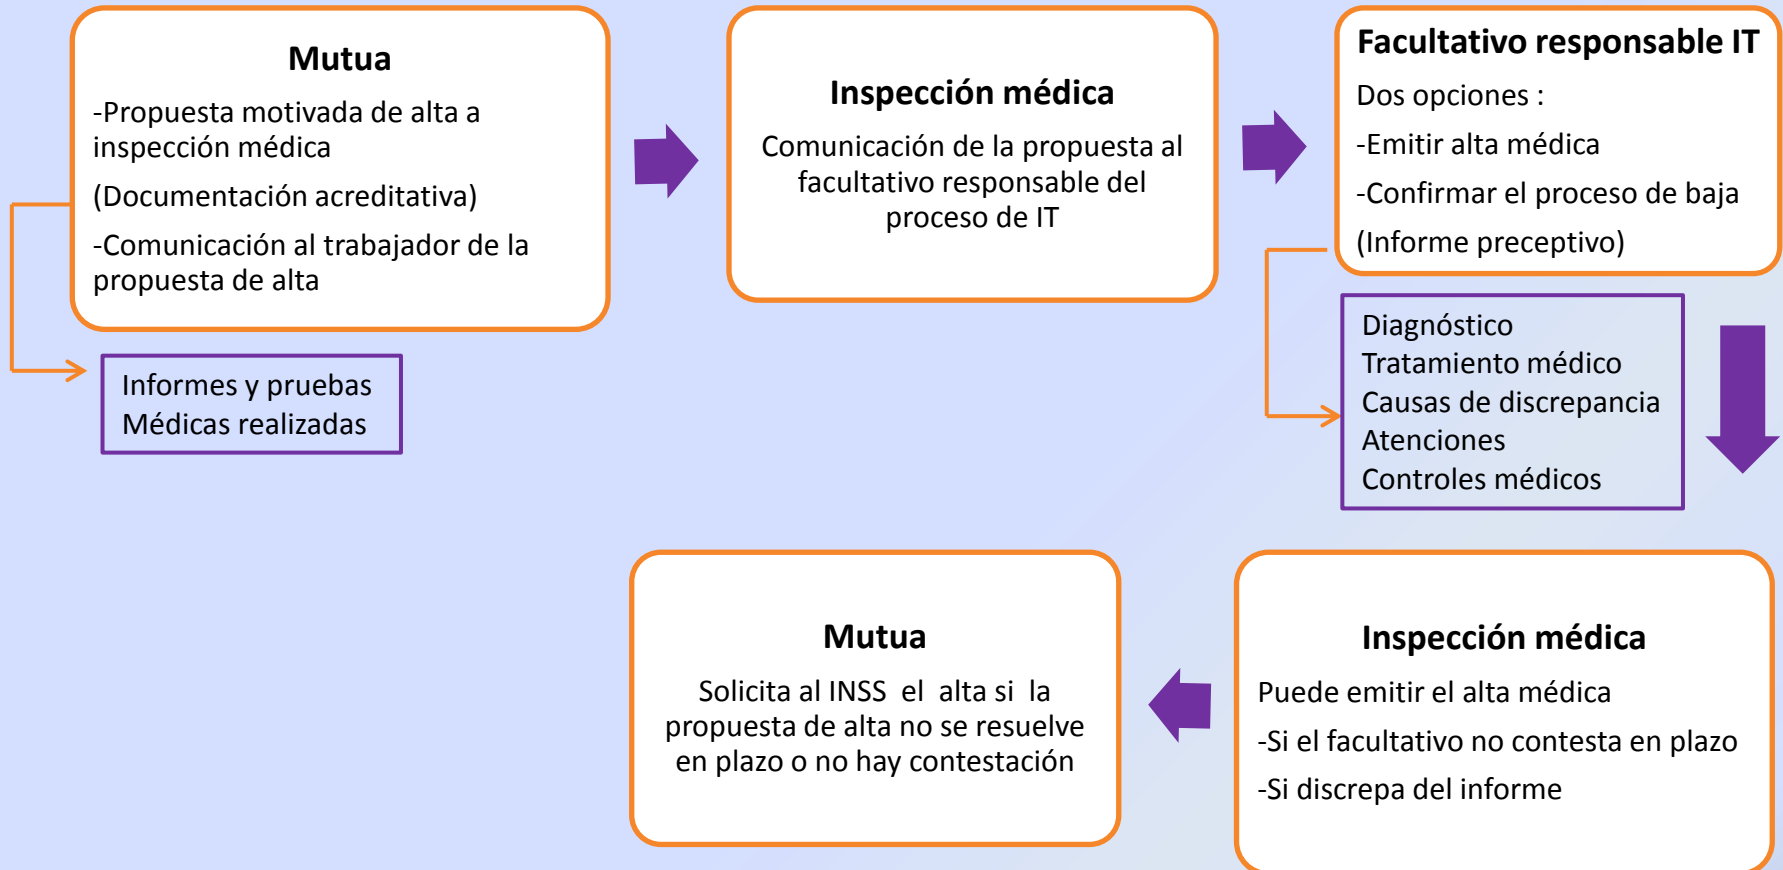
Mutua

-Propuesta motivada de alta a inspección médica

(Documentación acreditativa)

-Comunicación al trabajador de la propuesta de alta

Informes y pruebas
Médicas realizadas

Inspección médica

Comunicación de la propuesta al facultativo responsable del proceso de IT

Facultativo responsable IT

Dos opciones :

-Emitir alta médica

-Confirmar el proceso de baja

(Informe preceptivo)

Diagnóstico
Tratamiento médico
Causas de discrepancia
Atenciones
Controles médicos

Inspección médica

Puede emitir el alta médica

-Si el facultativo no contesta en plazo

-Si discrepa del informe

Mutua

Solicita al INSS el alta si la propuesta de alta no se resuelve en plazo o no hay contestación